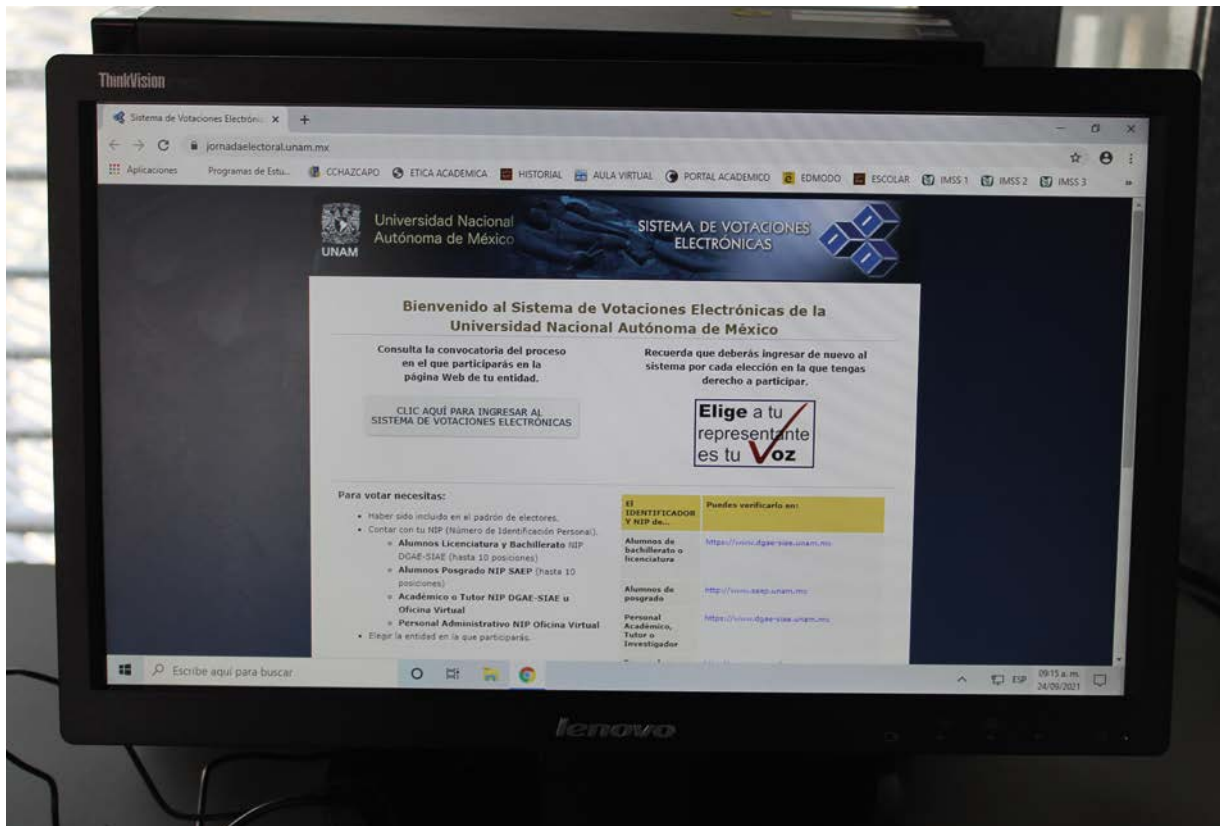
ThinkVision

Sistema de Votaciones Electrónic ×

jornadaelectoral.unam.mx

Aplicaciones Programas de Estu... CCHAZCAPO ETICA ACADEMICA HISTORIAL AULA VIRTUAL PORTAL ACADEMICO EDMODO ESCOLAR IMSS 1 IMSS 2 IMSS 3

UNAM Universidad Nacional Autónoma de México

SISTEMA DE VOTACIONES ELECTRÓNICAS

Bienvenido al Sistema de Votaciones Electrónicas de la Universidad Nacional Autónoma de México

Consulta la convocatoria del proceso en el que participarás en la página Web de tu entidad.

CLIC AQUÍ PARA INGRESAR AL SISTEMA DE VOTACIONES ELECTRÓNICAS

Recuerda que deberás ingresar de nuevo al sistema por cada elección en la que tengas derecho a participar.

Elige a tu representante es tu Voz

Para votar necesitas:

- Haber sido incluido en el padrón de electores.
- Contar con tu NIP (Número de Identificación Personal).
  - Alumnos Licenciatura y Bachillerato NIP DGAE-SIAE (hasta 10 posiciones)
  - Alumnos Posgrado NIP SAEP (hasta 10 posiciones)
  - Académico o Tutor NIP DGAE-SIAE u Oficina Virtual
  - Personal Administrativo NIP Oficina Virtual
- Elegir la entidad en la que participarás.

| El IDENTIFICADOR Y NIP de... | Puedes verificarlo en: |
|---|---|
| Alumnos de bachillerato o licenciatura | https://www.dgae-siae.unam.mx |
| Alumnos de posgrado | http://www.saep.unam.mx |
| Personal Académico, Tutor o Investigador | https://www.dgae-siae.unam.mx |

Escribe aquí para buscar

ESP 09:15 a. m. 24/09/2021

lenovo